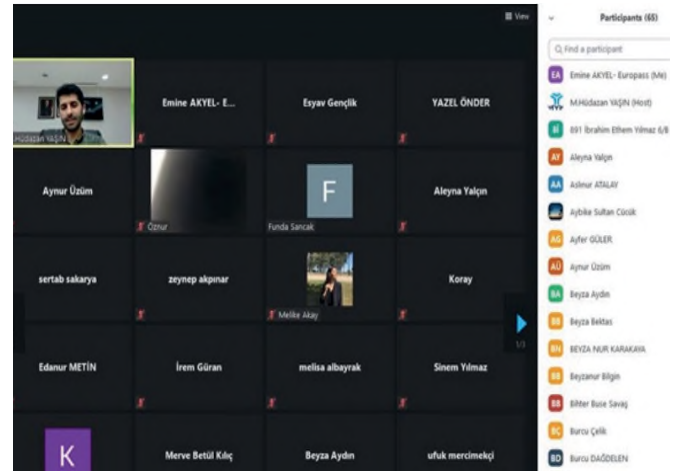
View

Hüdazan YAŞIN

Emine AKYEL- E...

Esyav Gençlik

YAZEL ÖNDER

Aynur Üzüm

Öznur

F

Funda Sancak

Aleyna Yalçın

sertab sakarya

zeynep akpınar

Melike Akay

Koray

1/3

Edanur METİN

İrem Güran

melisa albayrak

Sinem Yılmaz

K

Merve Betül Kılıç

Beyza Aydın

ufuk mercimekçi

Participants (65)

Find a participant

EA Emine AKYEL- Europass (Me)

M.Hüdazan YAŞIN (Host)

İE 691 İbrahim Ethem Yılmaz 6/B

AY Aleyna Yalçın

AA Aslınur ATALAY

Aybike Sultan Cücük

AG Ayfer GÜLER

AÜ Aynur Üzüm

BA Beyza Aydın

BB Beyza Bektaş

BN BEYZA NUR KARAKAYA

BB Beyzanur Bilgin

BB Bihter Buse Savaş

BÇ Burcu Çelik

BD Burcu DAĞDELEN